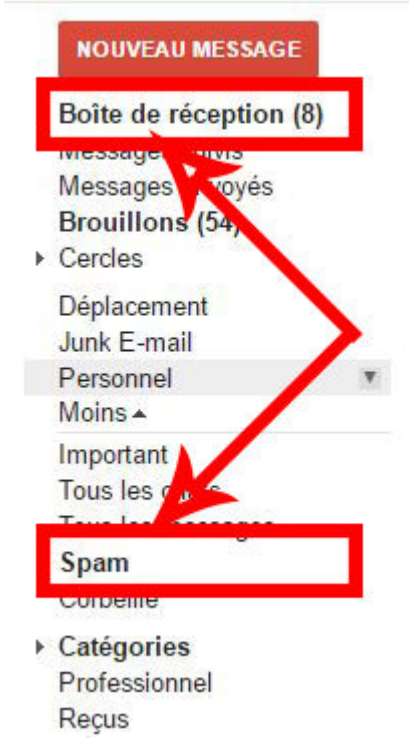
NOUVEAU MESSAGE

Boîte de réception (8)

Messages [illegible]

Messages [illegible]oyés

Brouillons (54)

Cercles

Déplacement

Junk E-mail

Personnel

Moins

Important

Tous les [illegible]

Tous les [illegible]

Spam

Corbeille

Catégories

Professionnel

Reçus